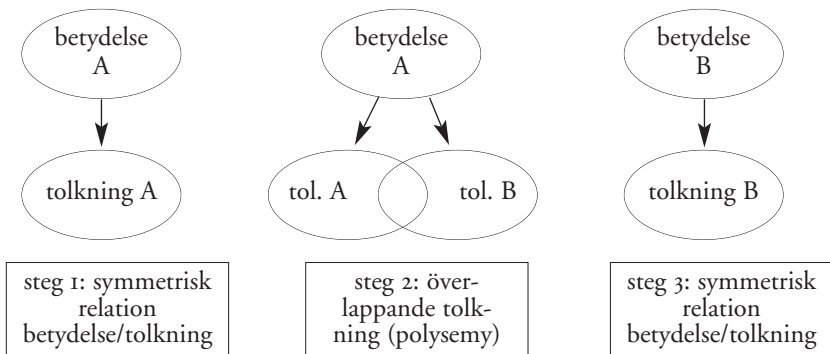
betydelse A

tolkning A

steg 1: symmetrisk relation betydelse/tolkning

betydelse A

tol. A

tol. B

steg 2: överlappande tolkning (polysemy)

betydelse B

tolkning B

steg 3: symmetrisk relation betydelse/tolkning